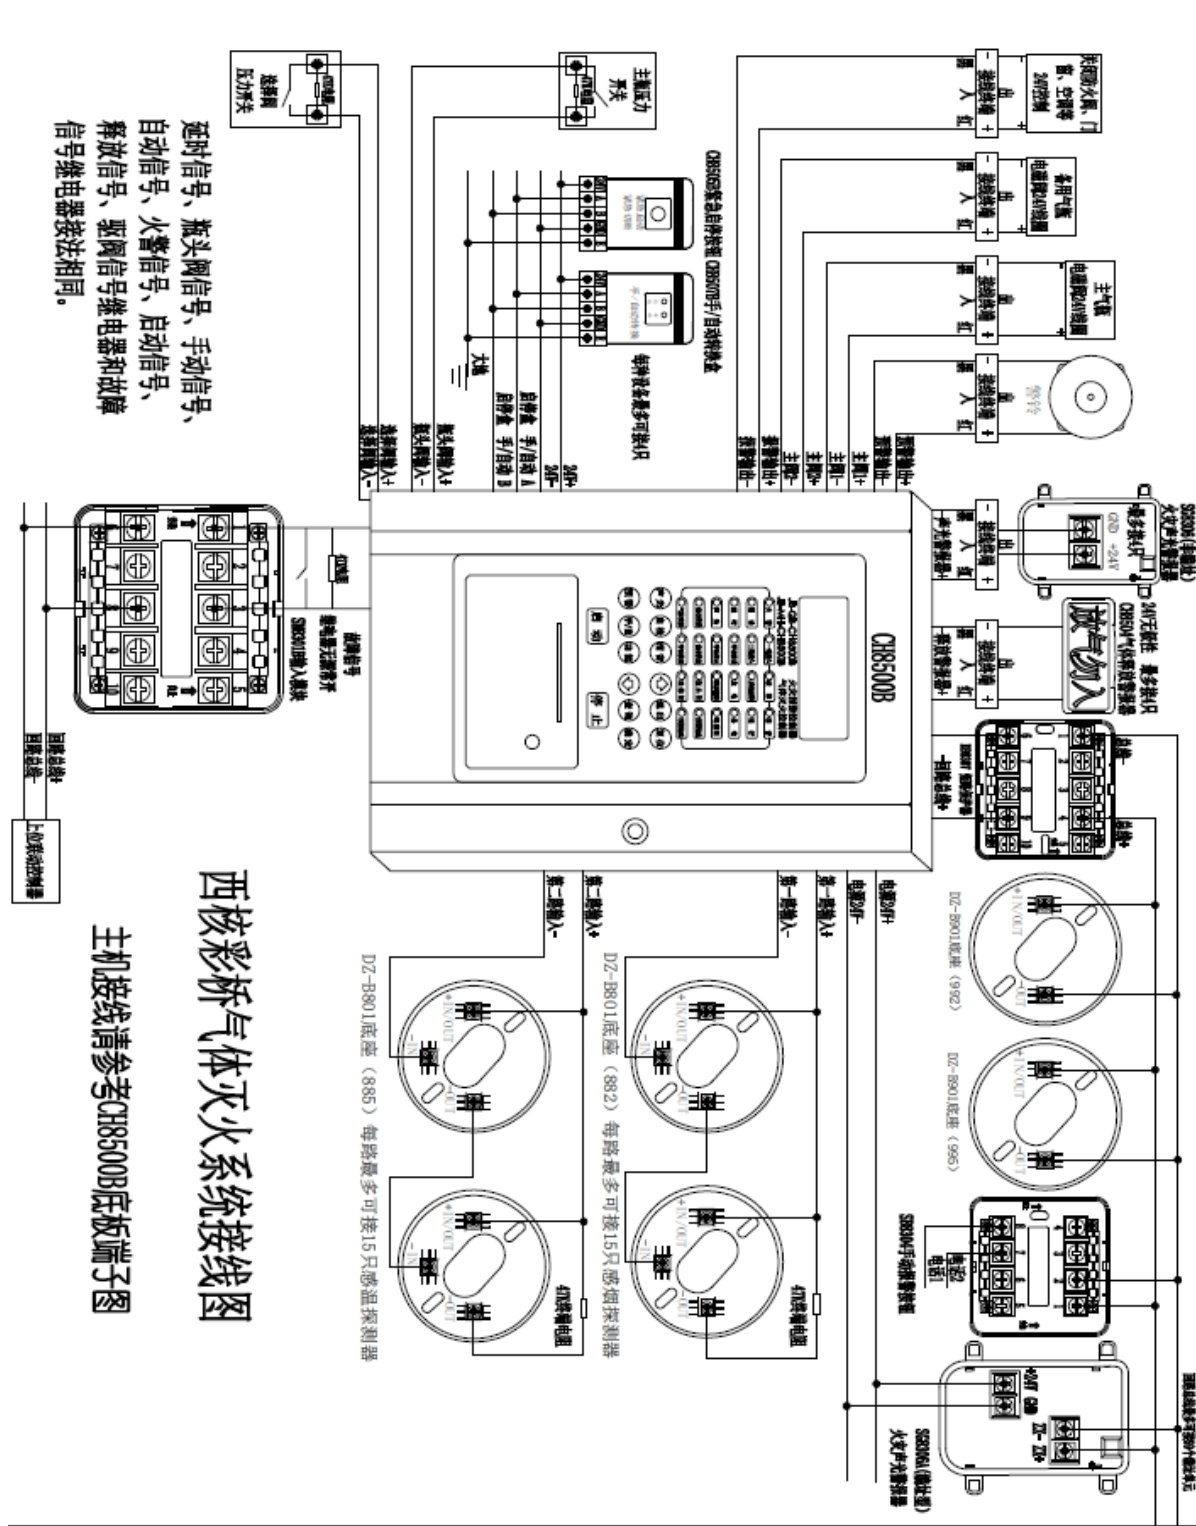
延时信号、瓶头阀信号、手动信号、自动信号、火警信号、启动信号、释放信号、驱阀信号继电器和故障信号继电器接法相同。

选择阀压力开关

主管压力开关

CH500紧急启停按钮

CH500手/自动转换盒

每种设备最多可接1只

大地

CH500B

西核彩桥气体灭火系统接线图

主机接线请参考CH500B底板端子图

DZ-B801底座（885）每路最多可接15只感温探测器

DZ-B801底座（882）每路最多可接15只感烟探测器

DZ-B801底座（992）

DZ-B801底座（995）

4.7K终端电阻

4.7K终端电阻

警铃

主气瓶电磁阀驱动器

备用气瓶电磁阀驱动器

关闭防火阀、门窗、空调等24V控制

SG300A（壁挂式）火灾声光报警器

24V无极性 最多接1只

CH504气体释放警示灯

放气勿入

SG306A（吸顶式）火灾声光报警器

SB301手动报警按钮

上位机联动控制器

回路总线+

回路总线-

故障信号

SB301输入模块

最多接5只

电源24V+

电源24V-

第一路输入+

第一路输入-

第二路输入+

第二路输入-

启动 停止